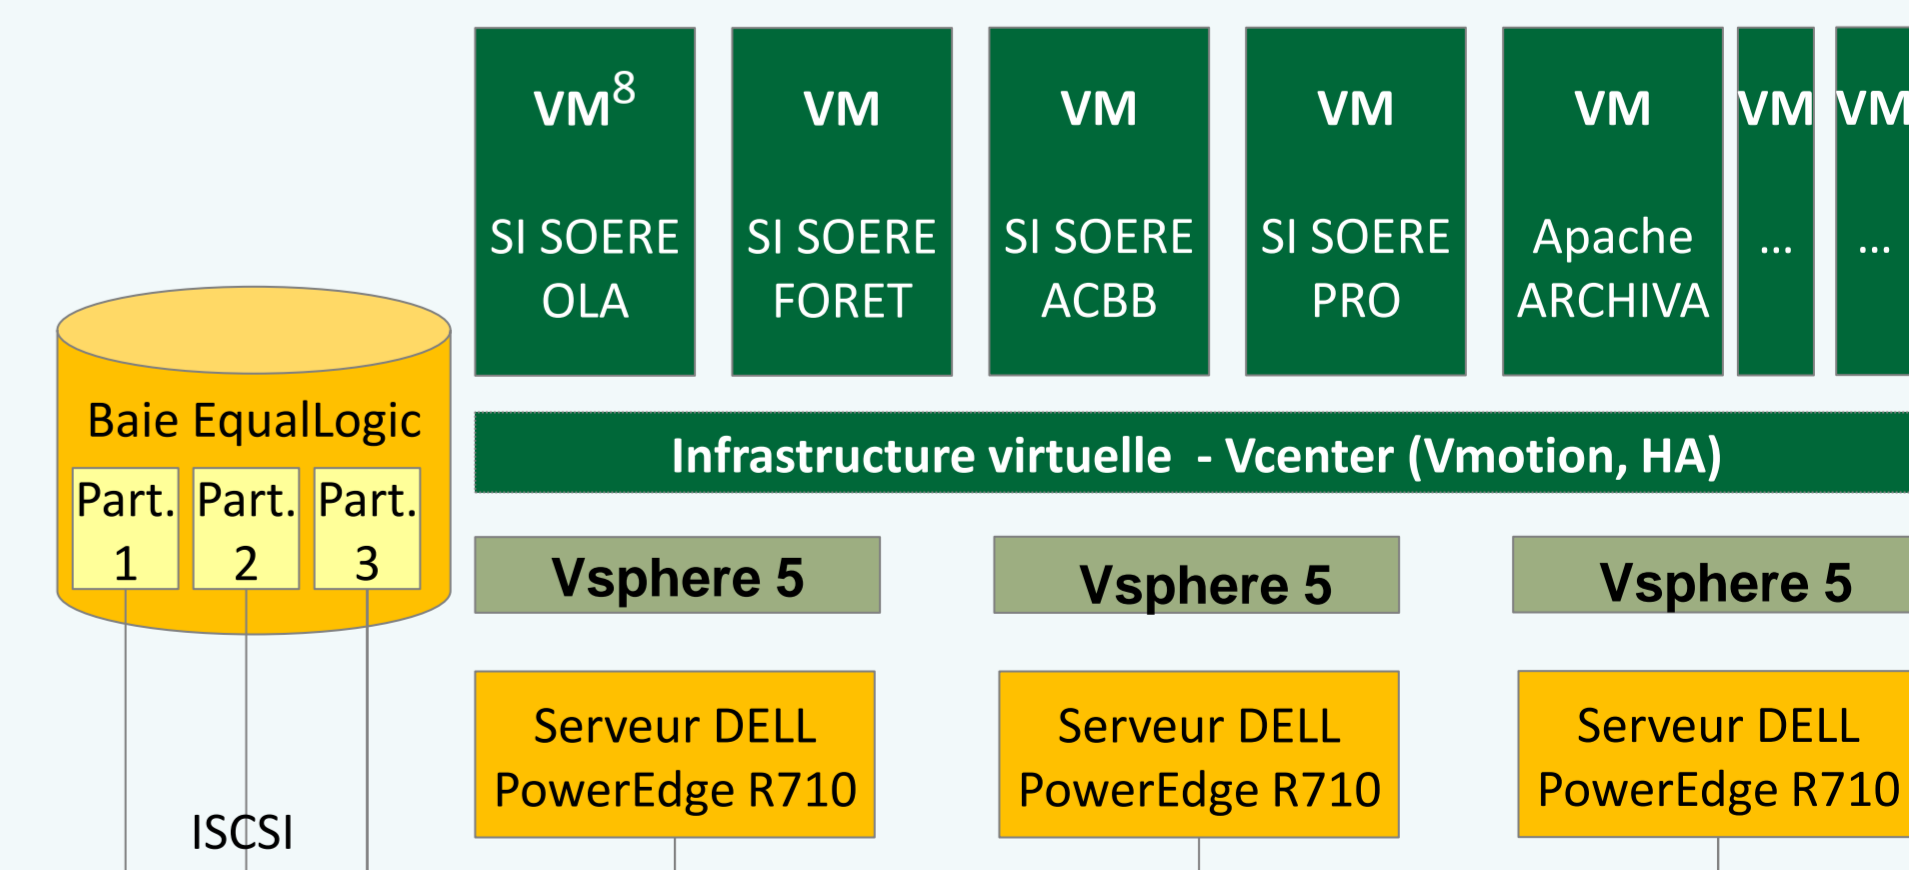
VM$^8$
SI SOERE OLA

VM
SI SOERE FORET

VM
SI SOERE ACBB

VM
SI SOERE PRO

VM
Apache ARCHIVA

VM
...

VM
...

Baie EqualLogic

Part. 1

Part. 2

Part. 3

Infrastructure virtuelle - Vcenter (Vmotion, HA)

Vsphere 5

Vsphere 5

Vsphere 5

Serveur DELL PowerEdge R710

Serveur DELL PowerEdge R710

Serveur DELL PowerEdge R710

ISCSI